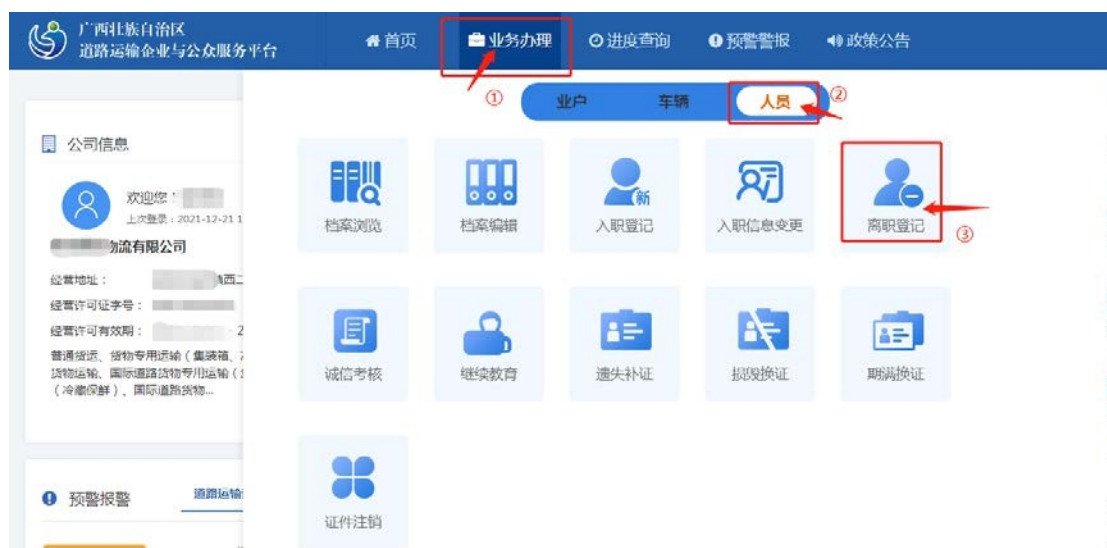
广西壮族自治区
道路运输企业与公众服务平台

首页 业务办理 进度查询 预警警报 政策公告

①

业户 车辆 人员 ②

公司信息

欢迎您 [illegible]
上次登录：2021-12-21 1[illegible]

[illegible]物流有限公司

经营地址： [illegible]西二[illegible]
经营许可证字号： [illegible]
经营许可有效期： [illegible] 2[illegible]
普通货运、货物专用运输（集装箱、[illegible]货物运输、国际道路货物专用运输（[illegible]（冷藏保鲜）、国际道路货物...

档案浏览 档案编辑 新 入职登记 入职信息变更 离职登记 ③

诚信考核 继续教育 遗失补证 损毁换证 期满换证

证件注销

预警报警 道路运输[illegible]